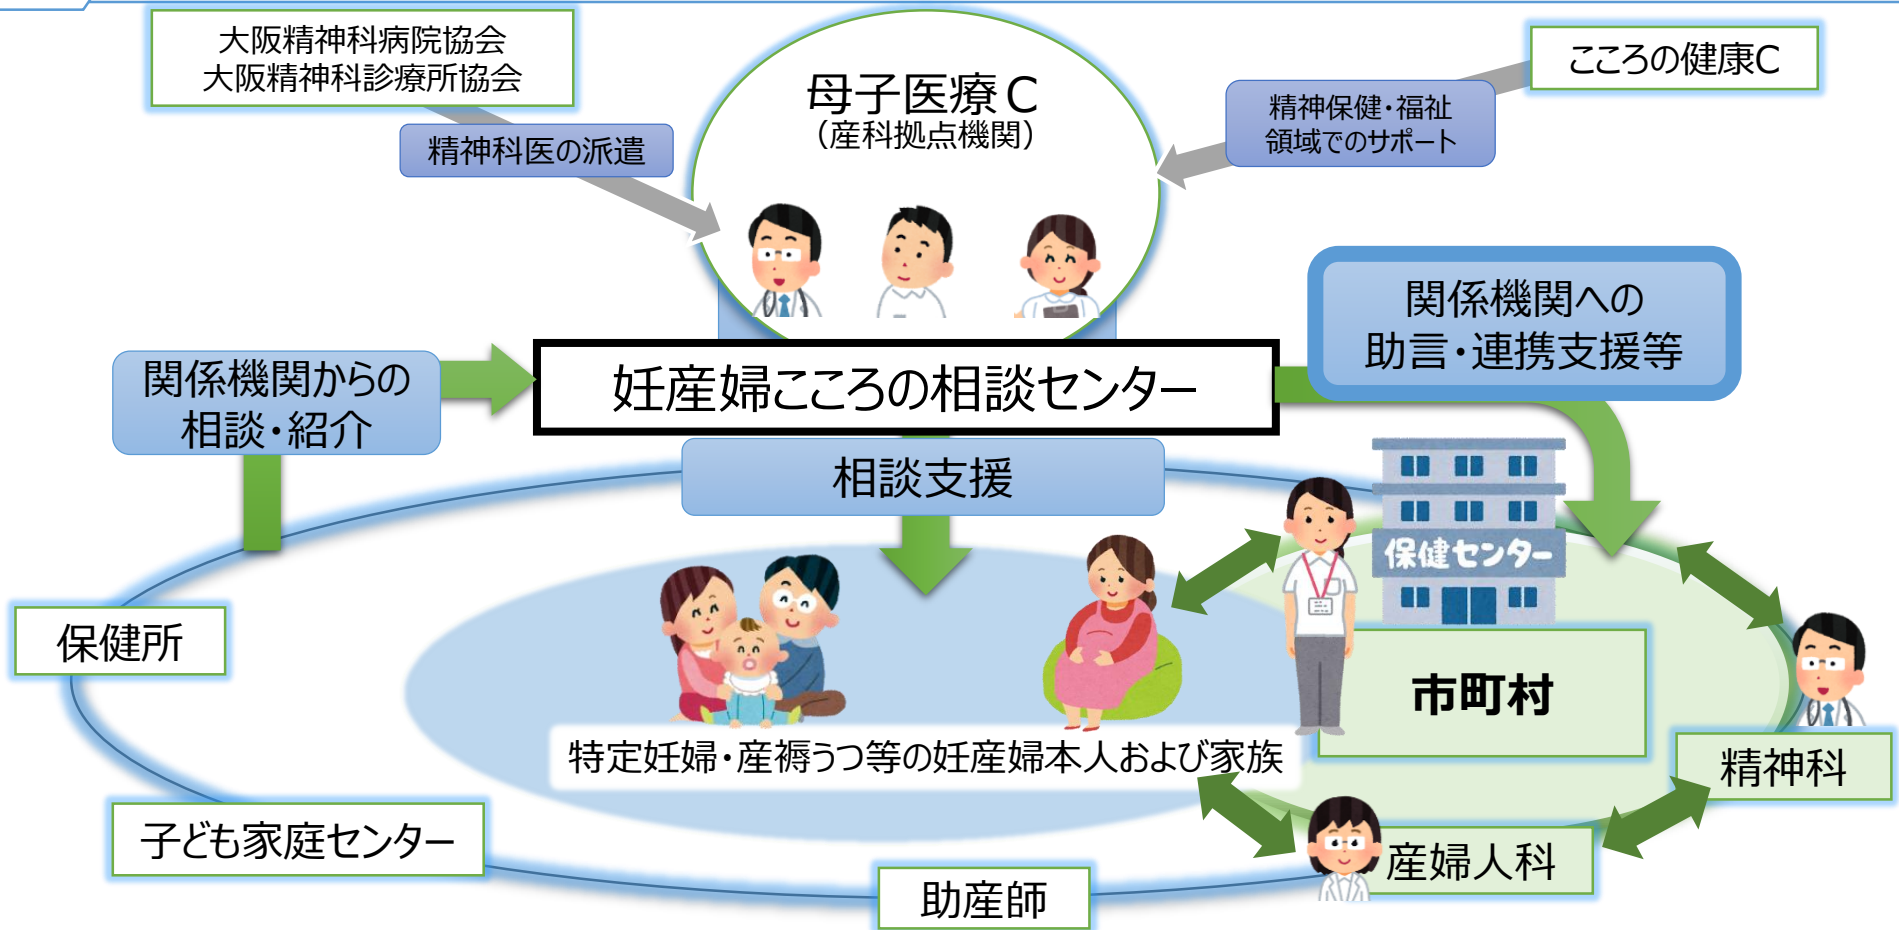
大阪精神科病院協会
大阪精神科診療所協会

精神科医の派遣

母子医療C
（産科拠点機関）

精神保健・福祉
領域でのサポート

こころの健康C

関係機関からの
相談・紹介

妊産婦こころの相談センター

関係機関への
助言・連携支援等

相談支援

保健センター

保健所

市町村

特定妊婦・産褥うつ等の妊産婦本人および家族

精神科

子ども家庭センター

産婦人科

助産師